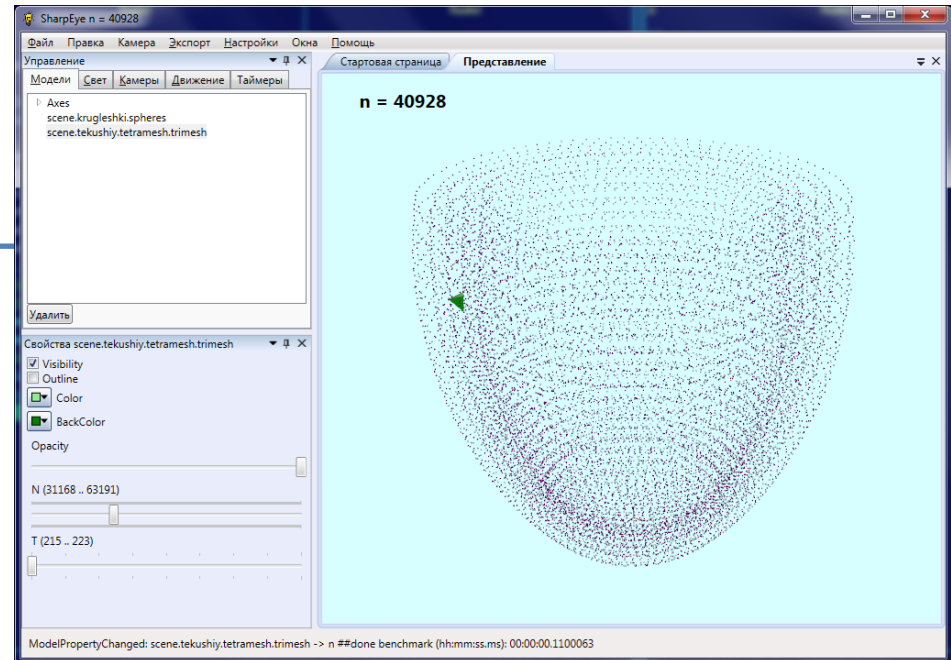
SharpEye n = 40928

Файл Правка Камера Экспорт Настройки Окна Помощь

Управление

Модели Свет Камеры Движение Таймеры

Axes
scene.krugleshki.spheres
scene.tekushiy.tetramesh.trimesh

Удалить

Свойства scene.tekushiy.tetramesh.trimesh

Visibility
Outline
Color
BackColor
Opacity
N (31168 .. 63191)
T (215 .. 223)

Стартовая страница Представление

n = 40928

ModelPropertyChanged: scene.tekushiy.tetramesh.trimesh -> n ##done benchmark (hh:mm:ss.ms): 00:00:00.1100063